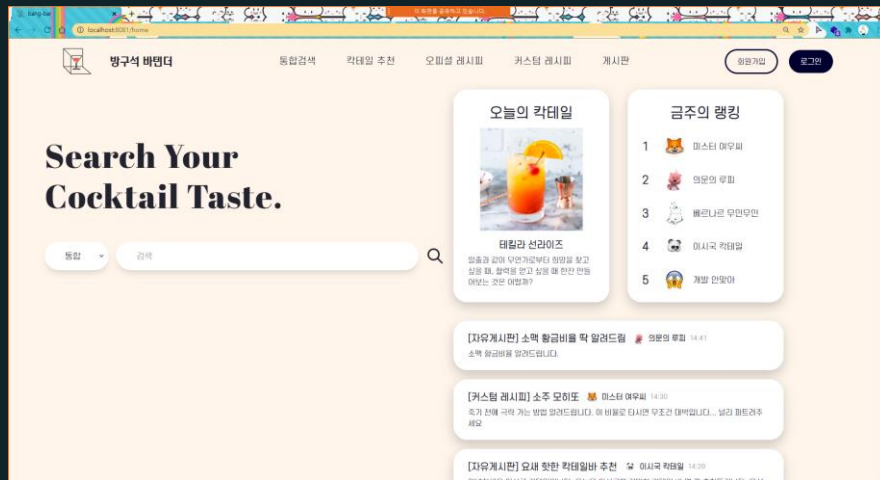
bang-bar

이 화면을 공유하고 있습니다.

localhost:8081/home

방구석 바텐더

통합검색 칵테일 추천 오피셜 레시피 커스텀 레시피 게시판

회원가입 로그인

Search Your Cocktail Taste.

통합

검색

오늘의 칵테일

데킬라 선라이즈

일출과 같이 무언가로부터 희망을 찾고 싶을 때, 활력을 얻고 싶을 때 한잔 만들어보는 것은 어떨까?

금주의 랭킹

1 미스터 여우씨

2 의문의 루피

3 빠르나르 무민무민

4 이시국 칵테일

5 개발 안맞아

[자유게시판] 소맥 황금비율 딱 알려드림 의문의 루피 14:41
소맥 황금비율 알려드립니다.

[커스텀 레시피] 소주 모히또 미스터 여우씨 14:30
죽가 선에 극락 가는 방법 알려드립니다. 이 비율로 타시면 무조건 대박입니다... 널리 퍼트려주세요

[자유게시판] 요새 핫한 칵테일바 추천 이시국 칵테일 14:20
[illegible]